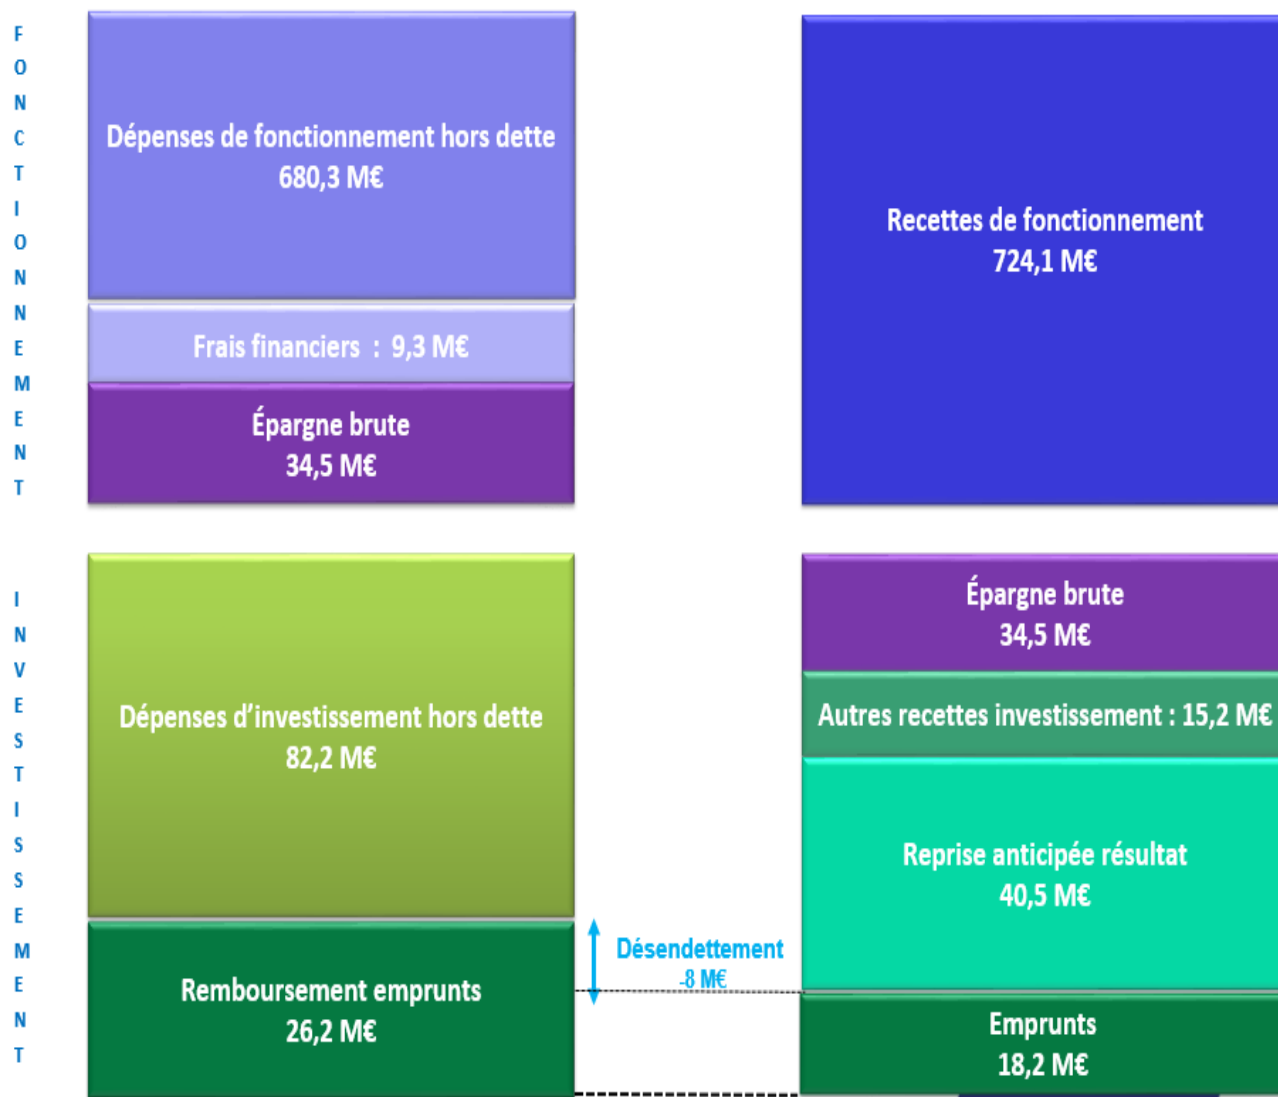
F
O
N
C
T
I
O
N
N
E
M
E
N
T

Dépenses de fonctionnement hors dette
680,3 M€

Frais financiers : 9,3 M€

Épargne brute
34,5 M€

Recettes de fonctionnement
724,1 M€

I
N
V
E
S
T
I
S
S
E
M
E
N
T

Dépenses d'investissement hors dette
82,2 M€

Remboursement emprunts
26,2 M€

Désendettement
-8 M€

Épargne brute
34,5 M€

Autres recettes investissement : 15,2 M€

Reprise anticipée résultat
40,5 M€

Emprunts
18,2 M€